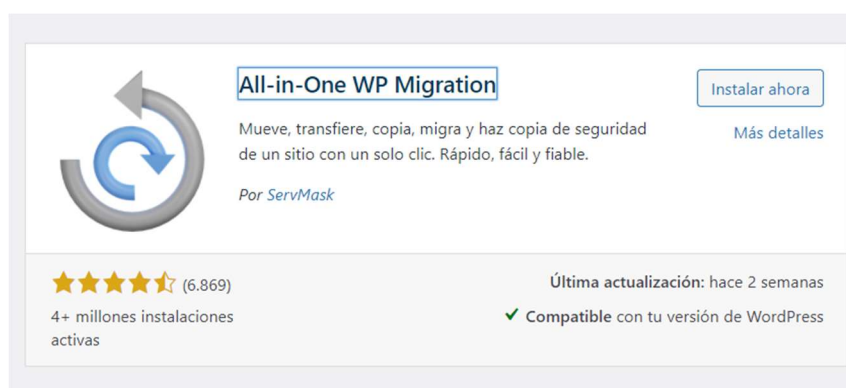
All-in-One WP Migration

Instalar ahora

Más detalles

Mueve, transfiere, copia, migra y haz copia de seguridad de un sitio con un solo clic. Rápido, fácil y fiable.

Por ServMask

(6.869)

4+ millones instalaciones activas

Última actualización: hace 2 semanas

✔ Compatible con tu versión de WordPress